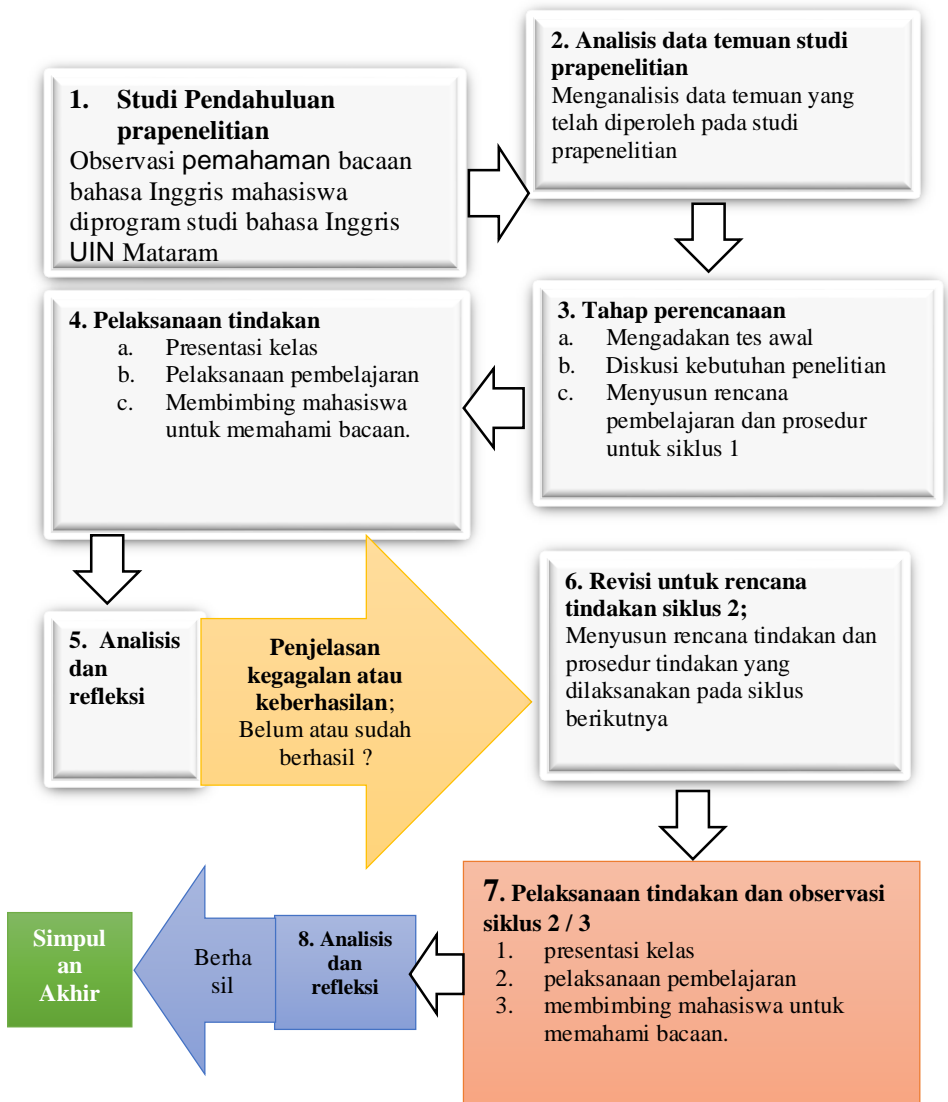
1. Studi Pendahuluan prapenelitian
Observasi pemahaman bacaan bahasa Inggris mahasiswa diprogram studi bahasa Inggris UIN Mataram

2. Analisis data temuan studi prapenelitian
Menganalisis data temuan yang telah diperoleh pada studi prapenelitian

3. Tahap perencanaan
a. Mengadakan tes awal
b. Diskusi kebutuhan penelitian
c. Menyusun rencana pembelajaran dan prosedur untuk siklus 1

4. Pelaksanaan tindakan
a. Presentasi kelas
b. Pelaksanaan pembelajaran
c. Membimbing mahasiswa untuk memahami bacaan.

5. Analisis dan refleksi

Penjelasan kegagalan atau keberhasilan; Belum atau sudah berhasil ?

6. Revisi untuk rencana tindakan siklus 2;
Menyusun rencana tindakan dan prosedur tindakan yang dilaksanakan pada siklus berikutnya

7. Pelaksanaan tindakan dan observasi siklus 2 / 3
1. presentasi kelas
2. pelaksanaan pembelajaran
3. membimbing mahasiswa untuk memahami bacaan.

8. Analisis dan refleksi

Berhasil

Simpulan Akhir